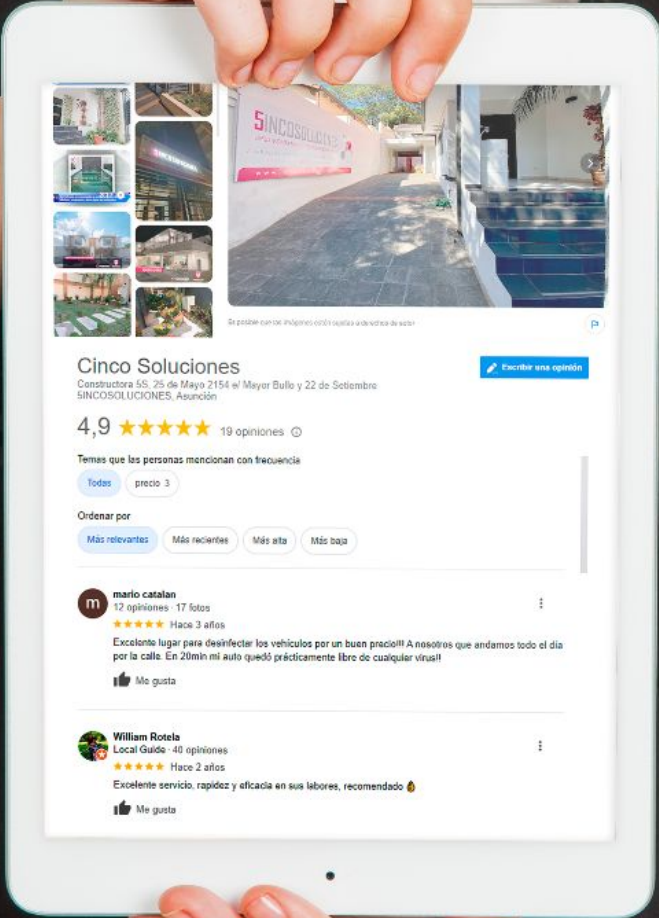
5INCOSOLUCIONES

Es posible que las imágenes estén sujetas a derechos de autor.

Cinco Soluciones

Escribir una opinión

Constructora 5S, 25 de Mayo 2154 e/ Mayor Bullo y 22 de Setiembre
5INCOSOLUCIONES, Asunción

4,9 ★★★★★ 19 opiniones

Temas que las personas mencionan con frecuencia

Todas | precio 3

Ordenar por

Más relevantes | Más recientes | Más alta | Más baja

m
mario catalan
12 opiniones · 17 fotos
★★★★★ Hace 3 años
Excelente lugar para desinfectar los vehiculos por un buen precio!!! A nosotros que andamos todo el dia por la calle. En 20min mi auto quedó prácticamente libre de cualquier virus!!
Me gusta

William Rotela
Local Guide · 40 opiniones
★★★★★ Hace 2 años
Excelente servicio, rapidez y eficacia en sus labores, recomendado 👌
Me gusta